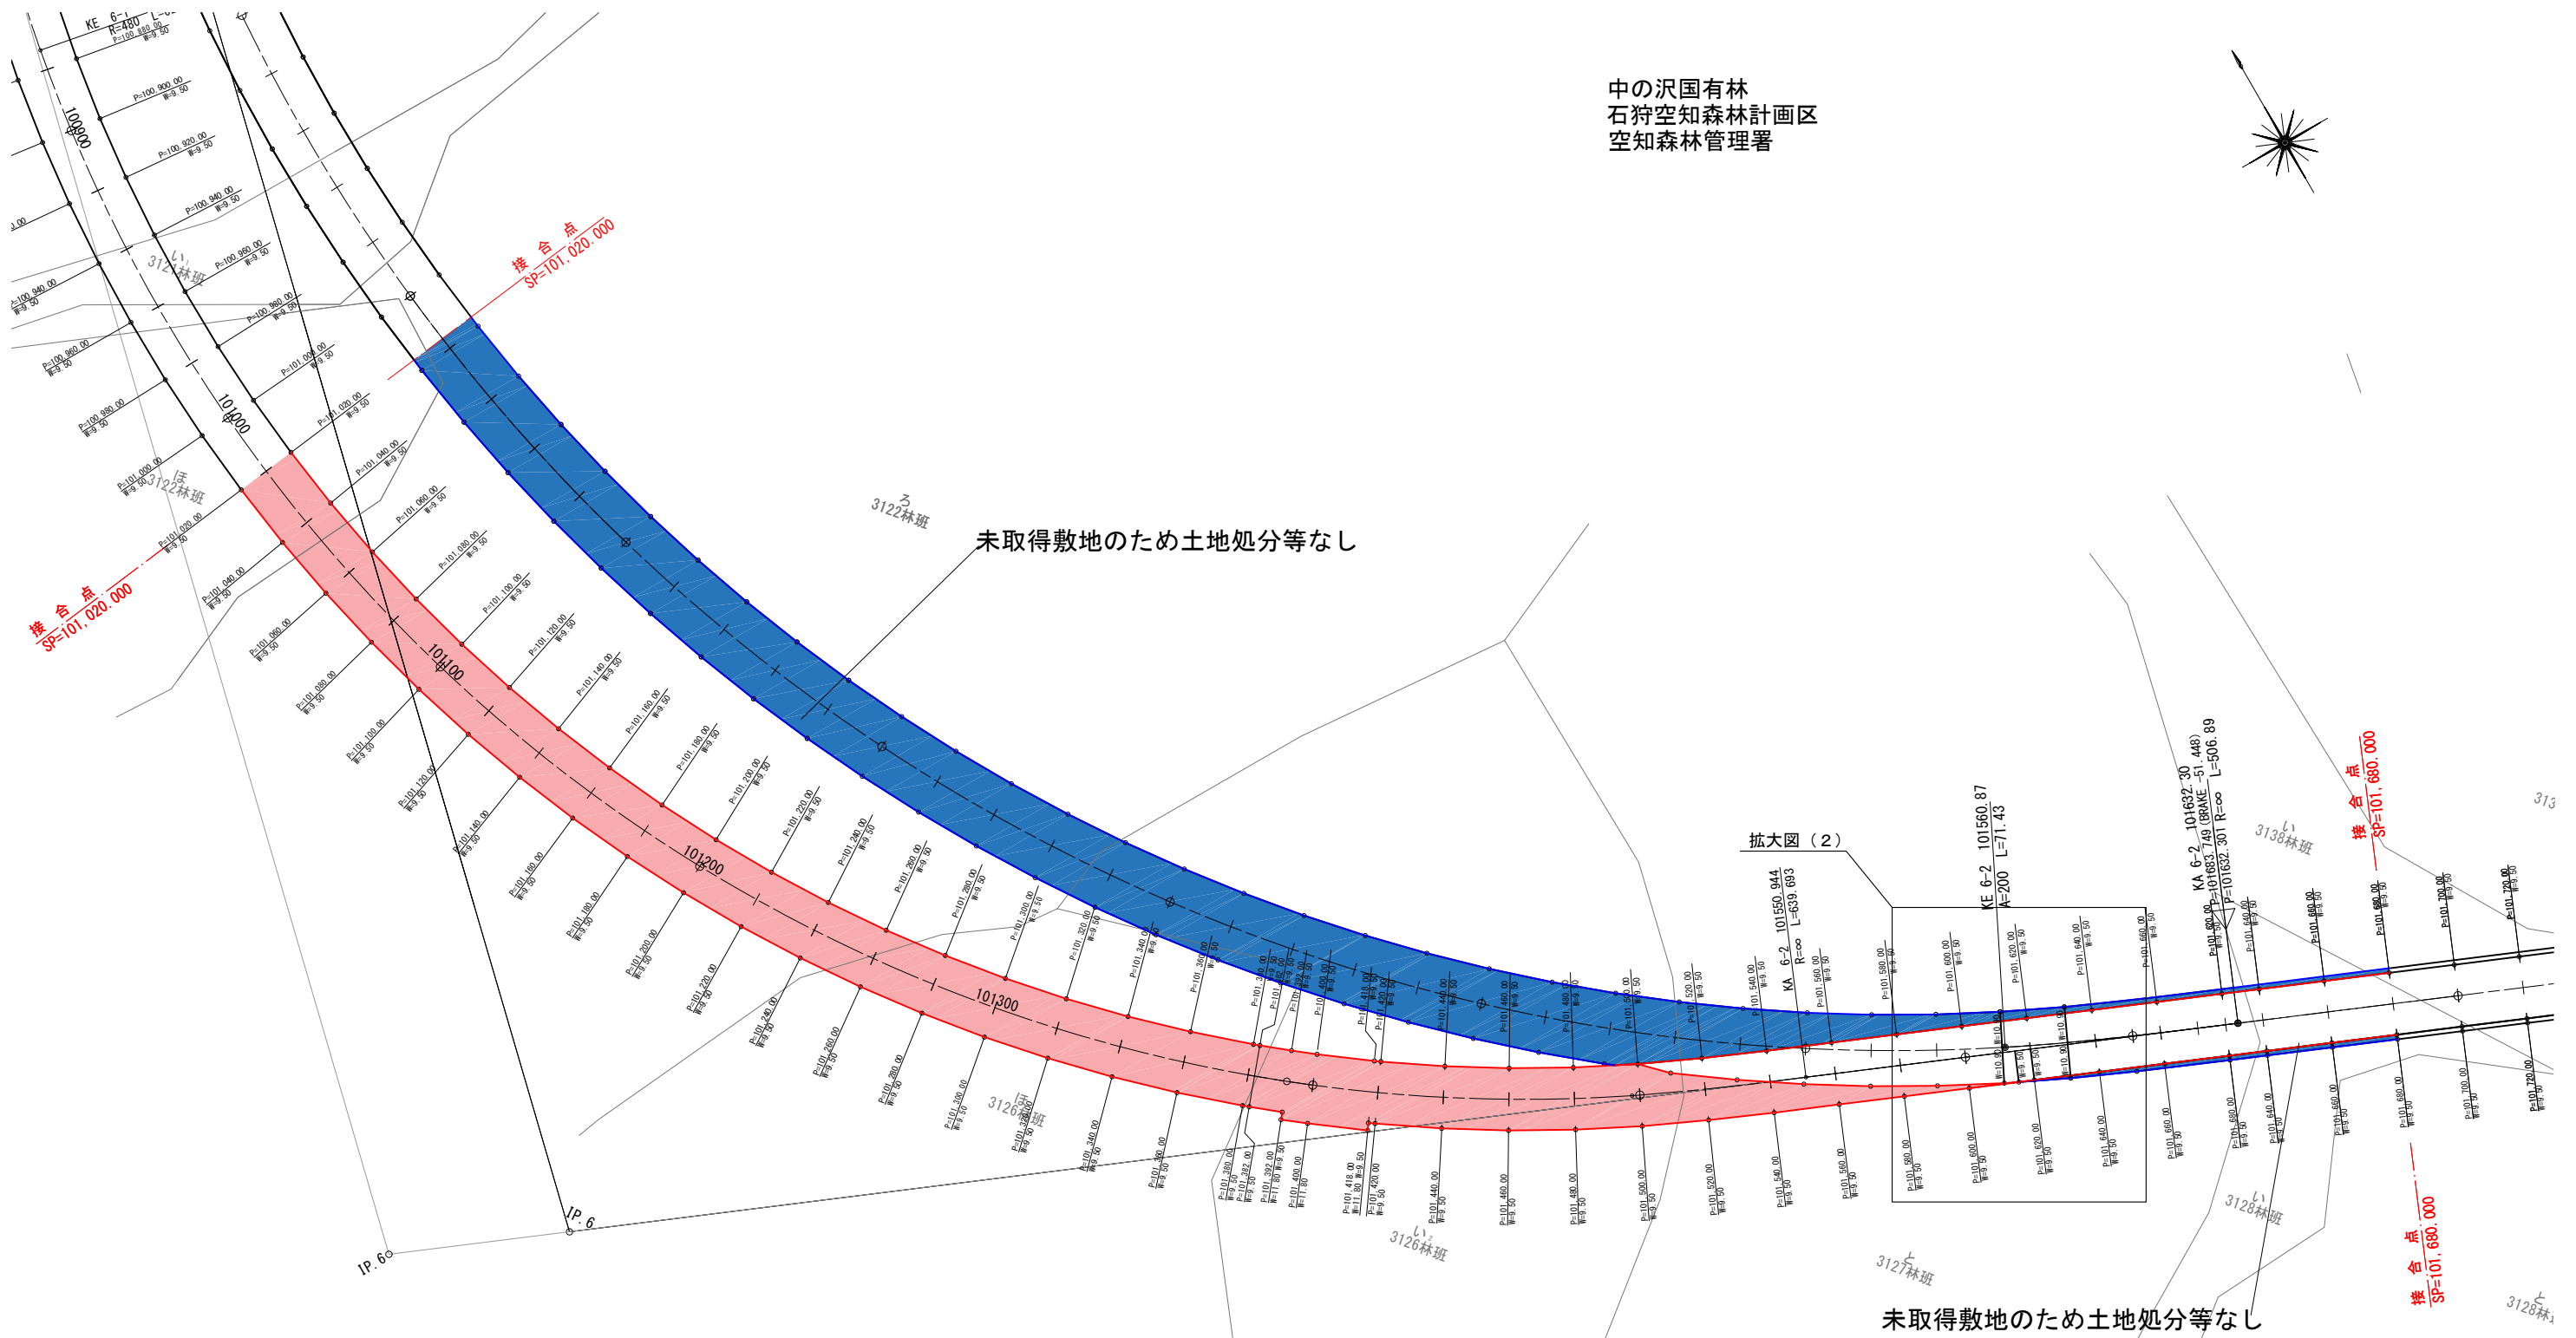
中の沢国有林
石狩空知森林計画区
空知森林管理署

接合点
SP=101,020.000

接合点
SP=101,020.000

未取得敷地のため土地処分等なし

3122林班

3121林班

3122林班

101000

101100

101200

101300

100900

3126林班

3126林班

3127林班

3128林班

3138林班

拡大図（2）

KE 6-2 101560.87
A=200 L=71.43

KA 6-2 101550.944
R=∞ L=639.693

KA 6-2 101632.30
P=101683.749 (BRAKE -51.448)
P=101632.301 R=∞ L=506.89

接合点
SP=101,680.000

接合点
SP=101,680.000

IP.6

IP.6

KE 6-1
R=480

未取得敷地のため土地処分等なし